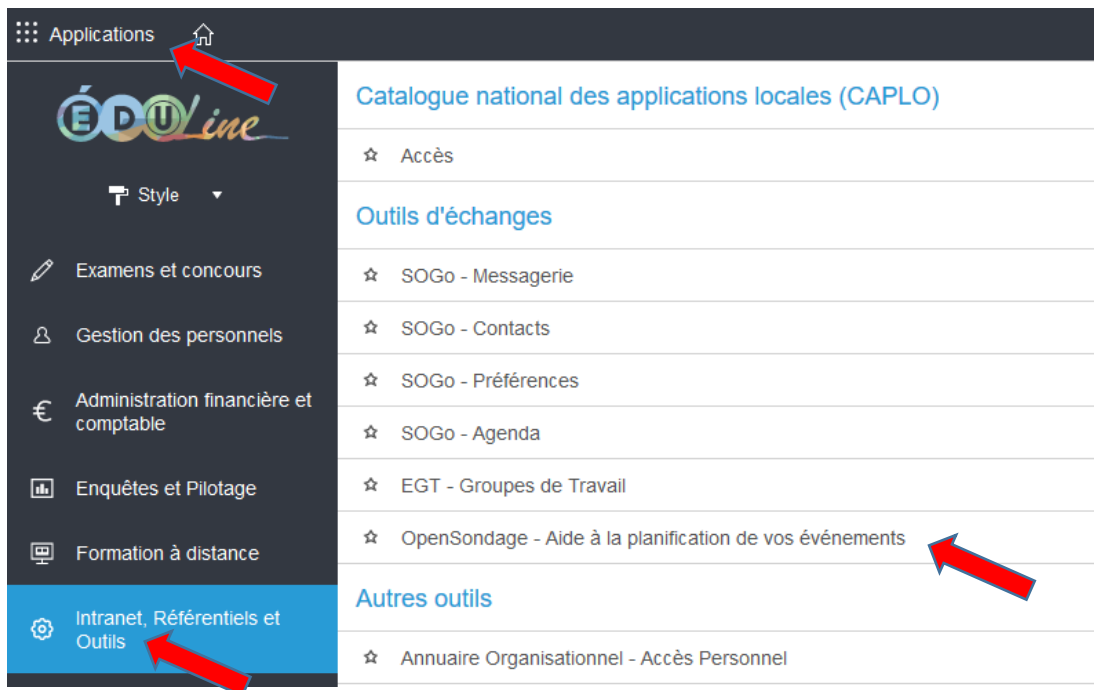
Applications

ÉDUline

Style

Examens et concours

Gestion des personnels

Administration financière et comptable

Enquêtes et Pilotage

Formation à distance

Intranet, Référentiels et Outils

Catalogue national des applications locales (CAPLO)

Accès

Outils d'échanges

SOGo - Messagerie

SOGo - Contacts

SOGo - Préférences

SOGo - Agenda

EGT - Groupes de Travail

OpenSondage - Aide à la planification de vos événements

Autres outils

Annuaire Organisationnel - Accès Personnel